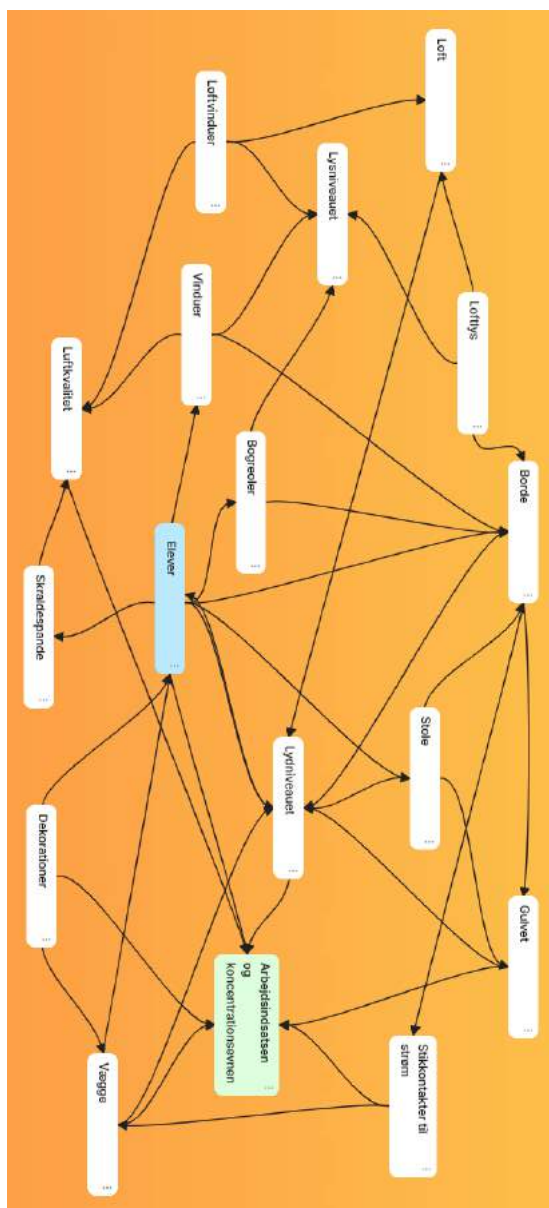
Loft

Loftvinduer

Lysniveauet

Vinduer

Loftlys

Luftkvalitet

Bogreoler

Borde

Elever

Skraldespande

Stole

Lydniveauet

Dekorationer

Gulvet

Arbejdsindsatsen og koncentrationsevnen

Stikkontakter til strøm

Vægge